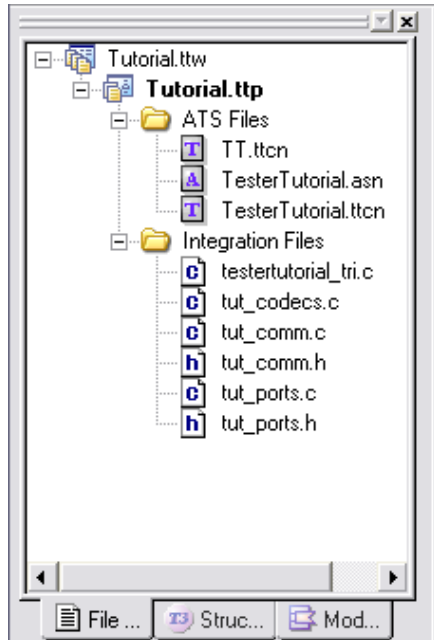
Tutorial.ttw
Tutorial.ttp
ATS Files
T TT.ttcn
A TesterTutorial.asn
T TesterTutorial.ttcn
Integration Files
c testertutorial_tri.c
c tut_codecs.c
c tut_comm.c
h tut_comm.h
c tut_ports.c
h tut_ports.h

File ... Struc... Mod...